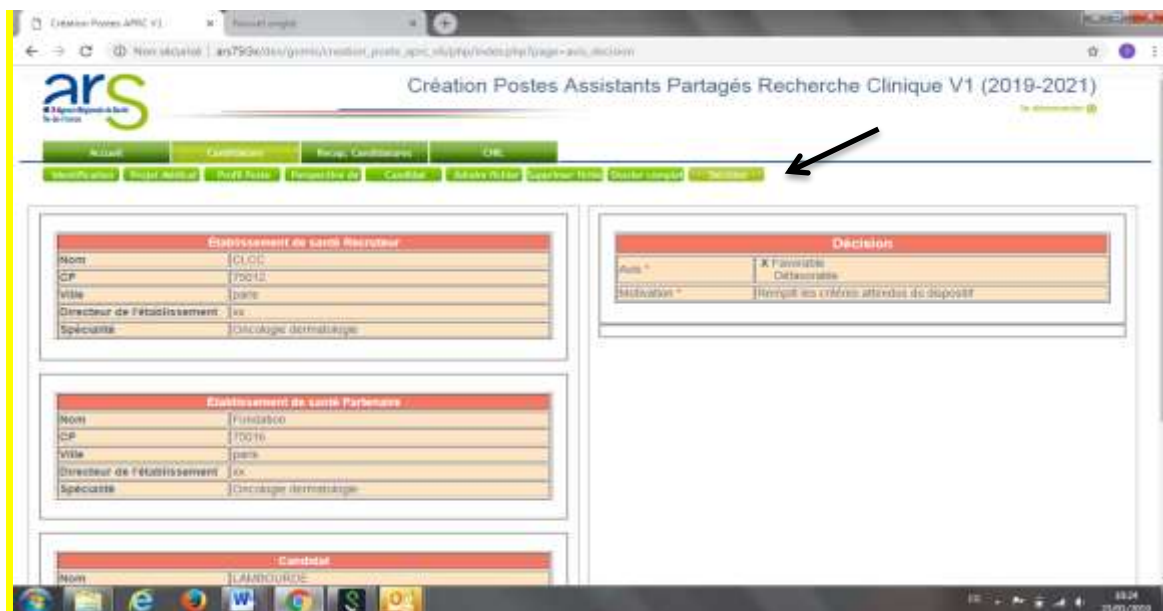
Création Postes APRC V1

Non sécurisé | ars79…/creation_poste_aprc…/index.php?page=avis_decision

ars

Création Postes Assistants Partagés Recherche Clinique V1 (2019-2021)

Se déconnecter

Accueil | Candidatures | Recap. Candidatures | CHR

Identification | Projet Médical | Profil Poste | Perspective de | Candidat | Ajouter fichier | Supprimer fichier | Dossier complet | Décision

| Etablissement de santé Recruteur | |
|---|---|
| Nom | CLCC |
| CP | 75012 |
| Ville | paris |
| Directeur de l'établissement | xx |
| Spécialité | Oncologie dermatologie |

| Etablissement de santé Partenaire | |
|---|---|
| Nom | Fondation |
| CP | 75016 |
| Ville | paris |
| Directeur de l'établissement | xx |
| Spécialité | Oncologie dermatologie |

| Candidat | |
|---|---|
| Nom | LAMBOURDE |

| Décision | |
|---|---|
| Avis * | X Favorable<br>Défavorable |
| Motivation * | Rempli les critères attendus du dispositif |

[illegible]